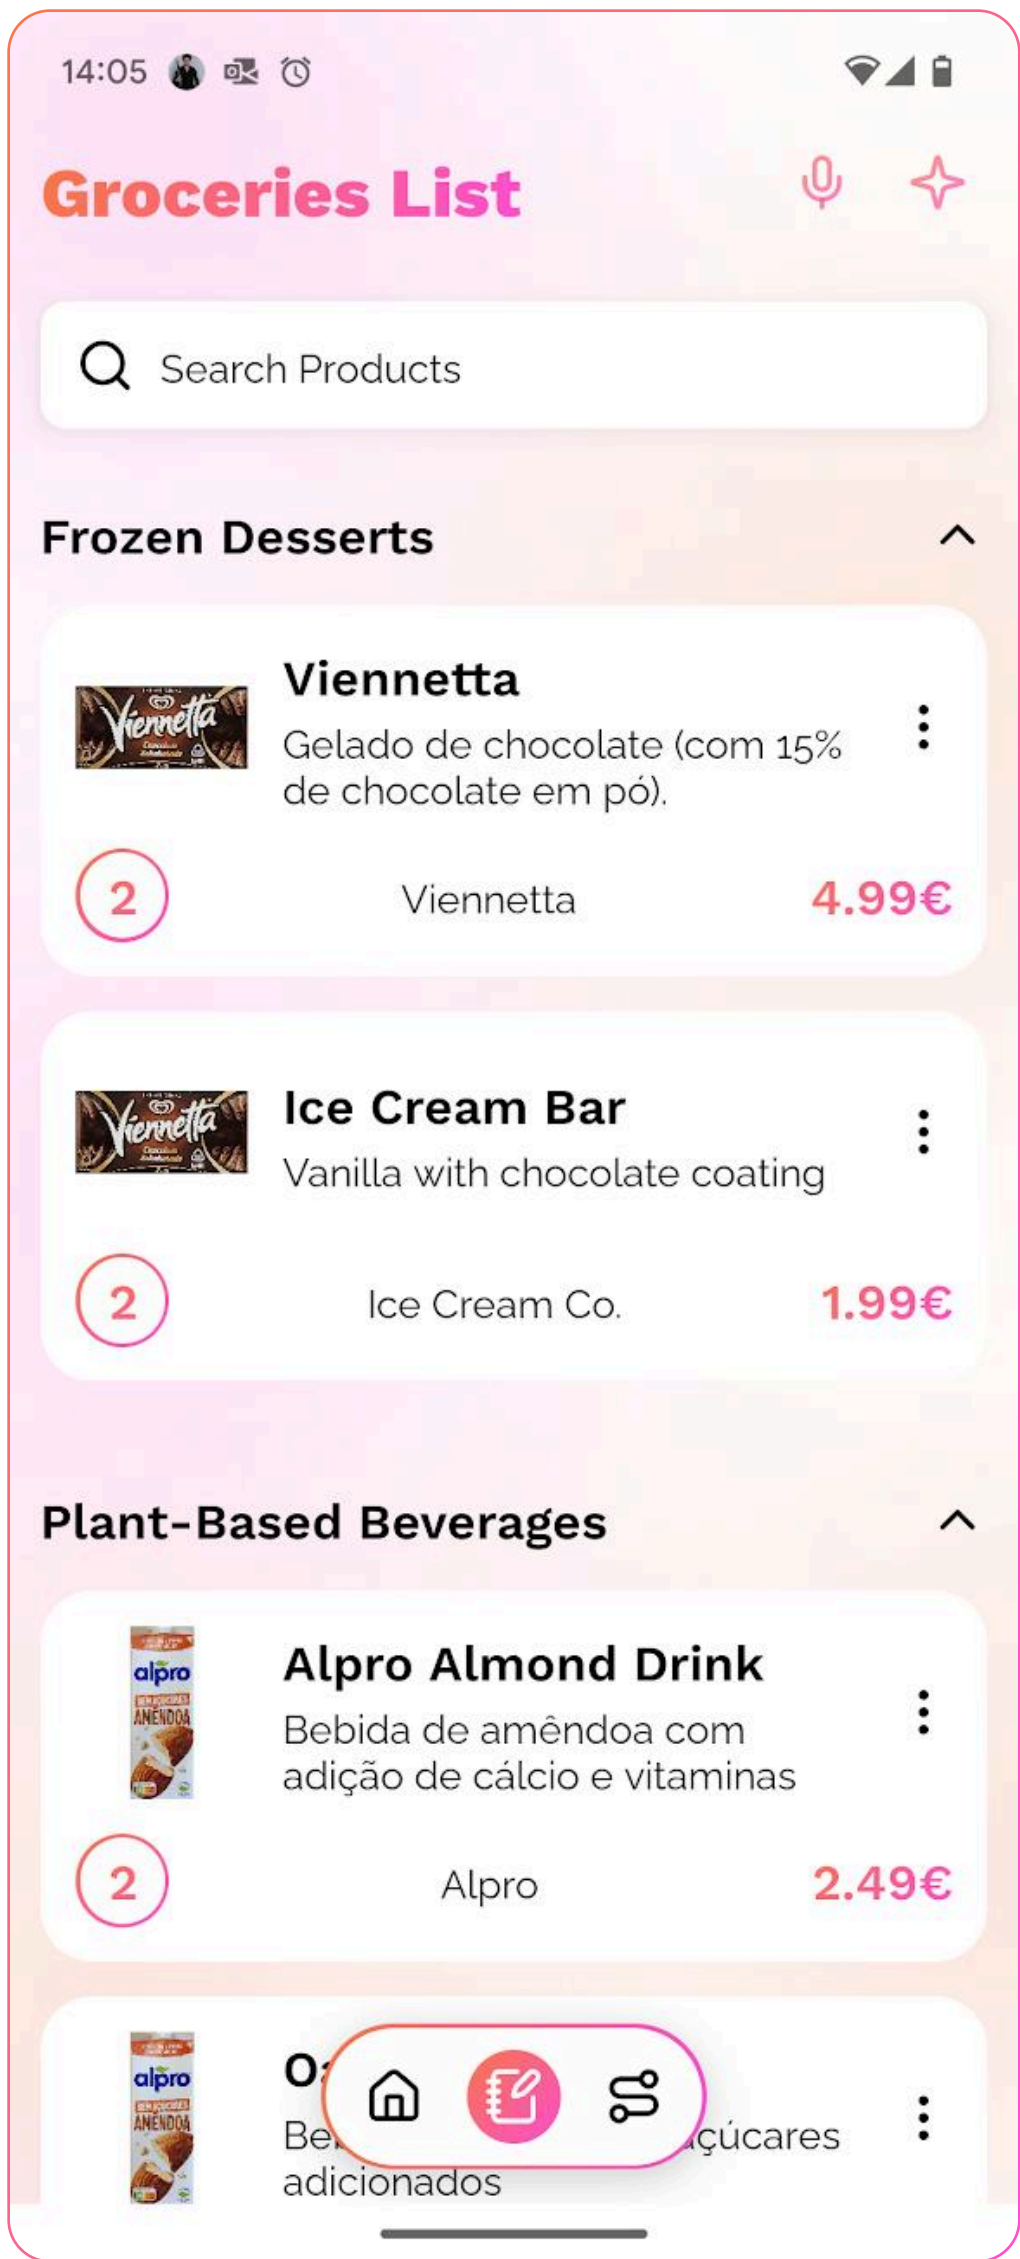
14:05

Groceries List

Search Products

Frozen Desserts

Viennetta
Gelado de chocolate (com 15% de chocolate em pó).
2
Viennetta
4.99€

Ice Cream Bar
Vanilla with chocolate coating
2
Ice Cream Co.
1.99€

Plant-Based Beverages

Alpro Almond Drink
Bebida de amêndoa com adição de cálcio e vitaminas
2
Alpro
2.49€

O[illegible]
Be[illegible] açúcares adicionados